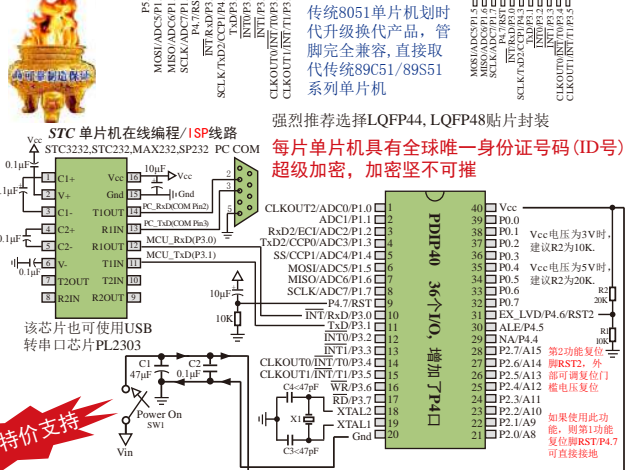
高可靠制造保证

P5
MOSI/ADC5/P1.5
MISO/ADC6/P1.6
SCLK/ADC7/P1.7
$\overline{INT}$/RxD/P3.0
P4.7/RST
SCLK/TxD2/CCP1/P4
TxD/P3
$\overline{INT0}$/P3
CLKOUT0/$\overline{INT}$/T0/P3
CLKOUT1/$\overline{INT}$/T1/P3

传统8051单片机划时代升级换代产品，管脚完全兼容，直接取代传统89C51/89S51系列单片机

MOSI/ADC5/P1
MISO/ADC6/P1
SCLK/ADC7/P1
$\overline{INT}$/RxD/P3
P4.7/RST
SCLK/TxD2/CCP1/P4
TxD/P3
$\overline{INT0}$/P3
CLKOUT0/$\overline{INT}$/T0/P3
CLKOUT1/$\overline{INT}$/T1/P3

强烈推荐选择LQFP44, LQFP48贴片封装

STC 单片机在线编程/ISP线路
STC3232,STC232,MAX232,SP232 PC COM

每片单片机具有全球唯一身份证号码(ID号)
超级加密，加密坚不可摧

Vcc
0.1μF
0.1μF
0.1μF
0.1μF
C1+
V+
C1-
C2+
C2-
V-
T2OUT
R2IN
1
2
3
4
5
6
7
8
16
15
14
13
12
11
10
9
Vcc
Gnd
T1OUT
R1IN
R1OUT
T1IN
T2IN
R2OUT
10μF
Vcc
Gnd
PC_RxD(COM Pin2)
PC_TxD(COM Pin3)
MCU_RxD(P3.0)
MCU_TxD(P3.1)
2
3
5

该芯片也可使用USB转串口芯片PL2303

CLKOUT2/ADC0/P1.0
ADC1/P1.1
RxD2/ECI/ADC2/P1.2
TxD2/CCP0/ADC3/P1.3
SS/CCP1/ADC4/P1.4
MOSI/ADC5/P1.5
MISO/ADC6/P1.6
SCLK/ADC7/P1.7
P4.7/RST
$\overline{INT}$/RxD/P3.0
TxD/P3.1
$\overline{INT0}$/P3.2
$\overline{INT1}$/P3.3
CLKOUT0/$\overline{INT}$/T0/P3.4
CLKOUT1/$\overline{INT}$/T1/P3.5
$\overline{WR}$/P3.6
$\overline{RD}$/P3.7
XTAL2
XTAL1
Gnd
1
2
3
4
5
6
7
8
9
10
11
12
13
14
15
16
17
18
19
20

PDIP40 36个I/O, 增加了P4口

40
39
38
37
36
35
34
33
32
31
30
29
28
27
26
25
24
23
22
21
Vcc
P0.0
P0.1
P0.2
P0.3
P0.4
P0.5
P0.6
P0.7
EX_LVD/P4.6/RST2
ALE/P4.5
NA/P4.4
P2.7/A15
P2.6/A14
P2.5/A13
P2.4/A12
P2.3/A11
P2.2/A10
P2.1/A9
P2.0/A8

Vcc电压为3V时，建议R2为10K.
Vcc电压为5V时，建议R2为20K.
R2
20K
R1
10K

第2功能复位脚RST2，外部可调复位门槛电压复位

如果使用此功能，则第1功能复位脚RST/P4.7可直接接地

10μF
10K
C4<47pF
X1
C3<47pF
C1
47μF
C2
0.1μF
Power On
SW1
Vin

特价支持